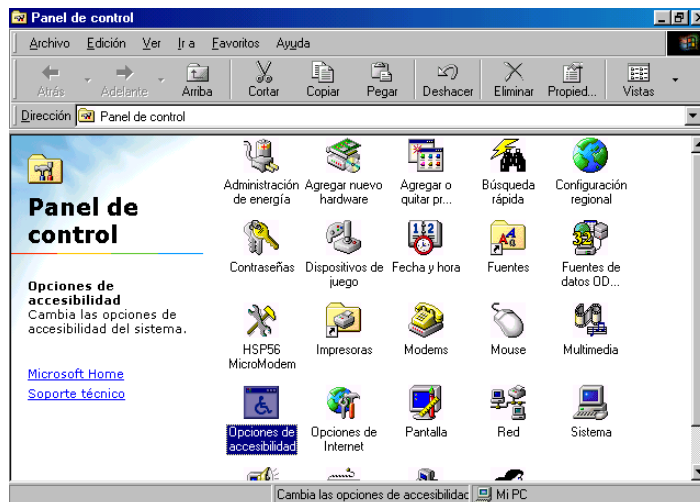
Panel de control

Archivo Edición Ver Ir a Favoritos Ayuda

Atrás Adelante Arriba Cortar Copiar Pegar Deshacer Eliminar Propied... Vistas

Dirección Panel de control

Panel de control

Opciones de accesibilidad
Cambia las opciones de accesibilidad del sistema.

Microsoft Home
Soporte técnico

Administración de energía
Agregar nuevo hardware
Agregar o quitar pr...
Búsqueda rápida
Configuración regional
Contraseñas
Dispositivos de juego
Fecha y hora
Fuentes
Fuentes de datos OD...
HSP56 MicroModem
Impresoras
Modems
Mouse
Multimedia
Opciones de accesibilidad
Opciones de Internet
Pantalla
Red
Sistema

Cambia las opciones de accesibilidad
Mi PC